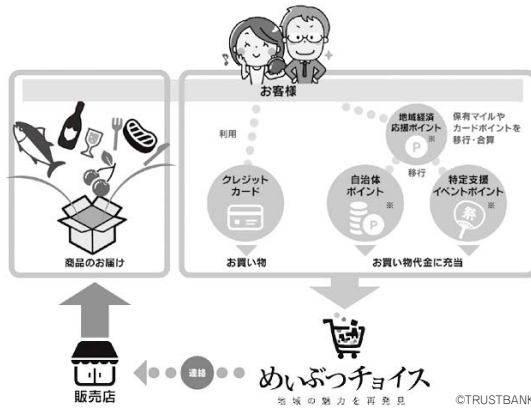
お客様

利用

地域経済応援ポイント

保有マイルやカードポイントを移行・合算

移行

クレジットカード

自治体ポイント

特定支援イベントポイント

祭

お買い物

お買い物代金に充当

商品のお届け

販売店

連絡

めいぶつチョイス

地域の魅力を再発見

©TRUSTBANK